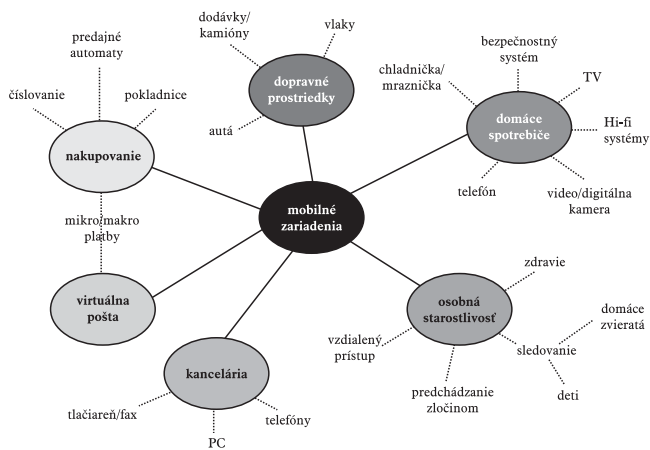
mobilné zariadenia

dodávky/ kamióny

vlaky

dopravné prostriedky

autá

predajné automaty

číslovanie

pokladnice

nakupovanie

mikro/makro platby

virtuálna pošta

bezpečnostný systém

chladnička/ mraznička

TV

domáce spotrebiče

Hi-fi systémy

telefón

video/digitálna kamera

zdravie

osobná starostlivosť

domáce zvieratá

vzdialený prístup

sledovanie

deti

predchádzanie zločinom

kancelária

tlačiareň/fax

telefóny

PC